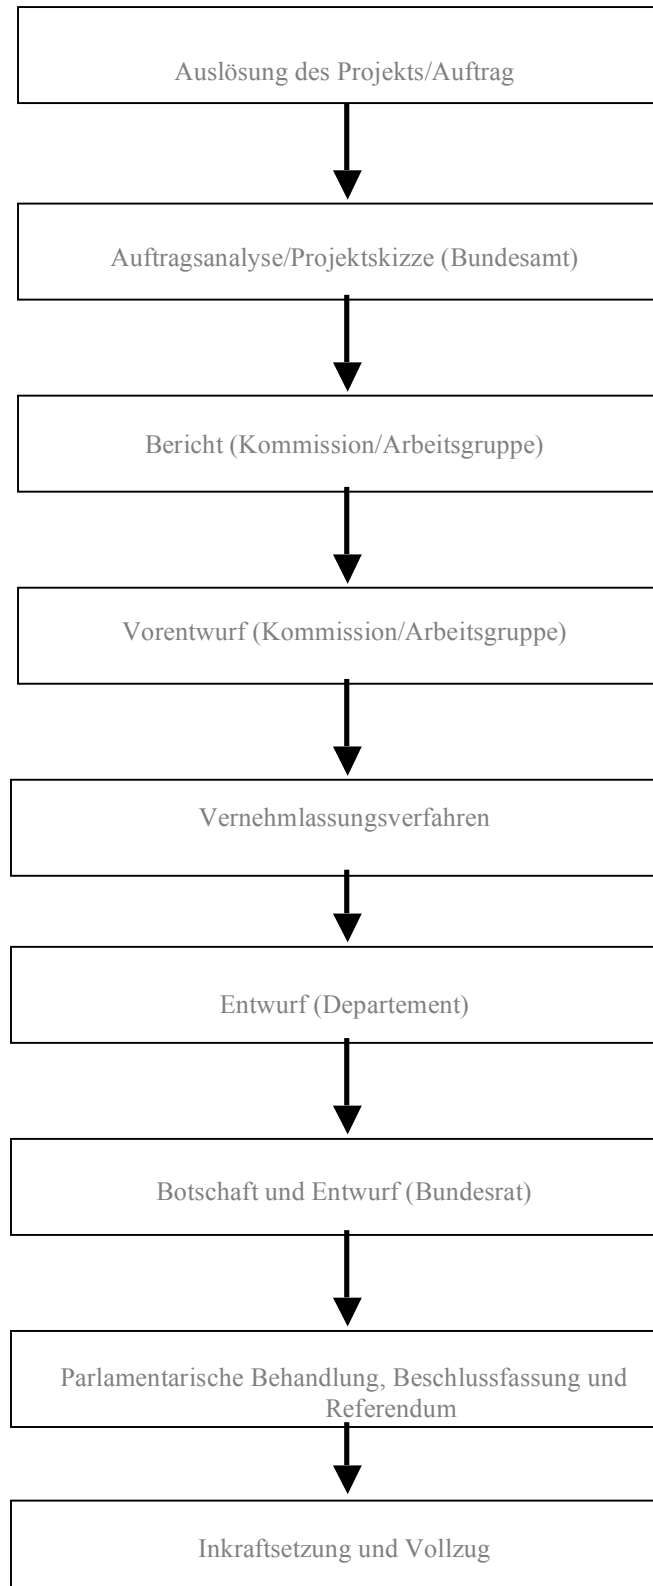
Auslösung des Projekts/Auftrag

Auftragsanalyse/Projektskizze (Bundesamt)

Bericht (Kommission/Arbeitsgruppe)

Vorentwurf (Kommission/Arbeitsgruppe)

Vernehmlassungsverfahren

Entwurf (Departement)

Botschaft und Entwurf (Bundesrat)

Parlamentarische Behandlung, Beschlussfassung und Referendum

Inkraftsetzung und Vollzug